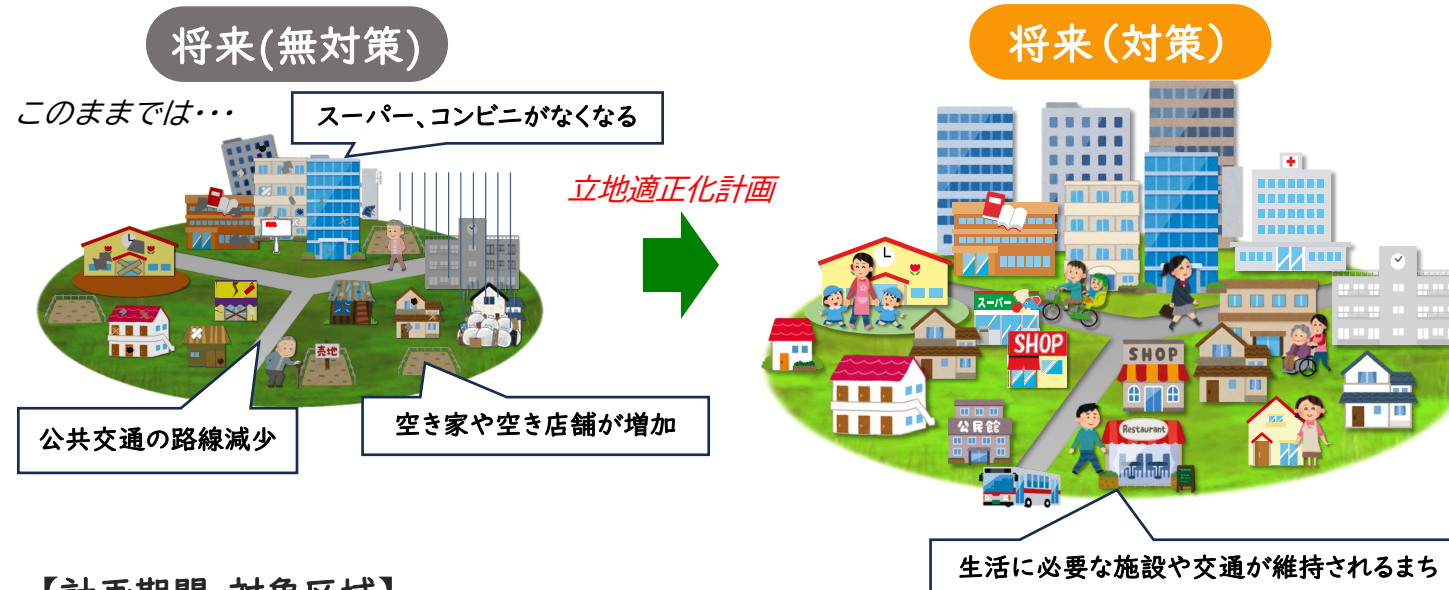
将来(無対策)

このままでは・・・

スーパー、コンビニがなくなる

売地

公共交通の路線減少

空き家や空き店舗が増加

立地適正化計画

将来(対策)

スーパー

SHOP

SHOP

公民館

Restaurant

生活に必要な施設や交通が維持されるまち

【計画期間 対象区域】